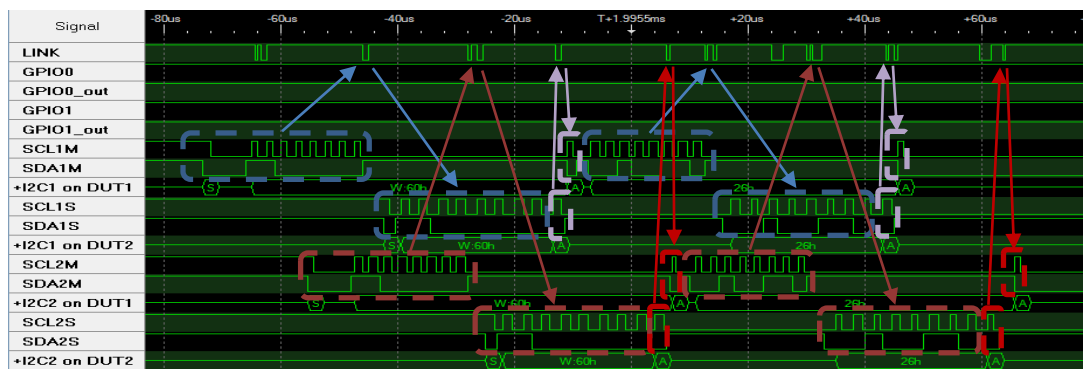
Signal
-80us -60us -40us -20us T+1.9955ms +20us +40us +60us
LINK
GPIO0
GPIO0_out
GPIO1
GPIO1_out
SCL1M
SDA1M
+I2C1 on DUT1
SCL1S
SDA1S
+I2C1 on DUT2
SCL2M
SDA2M
+I2C2 on DUT1
SCL2S
SDA2S
+I2C2 on DUT2
S
A
26h
A
W:60h
S
W:60h
A
26h
A
S
W:60h
A
26h
A
S
W:60h
A
26h
A